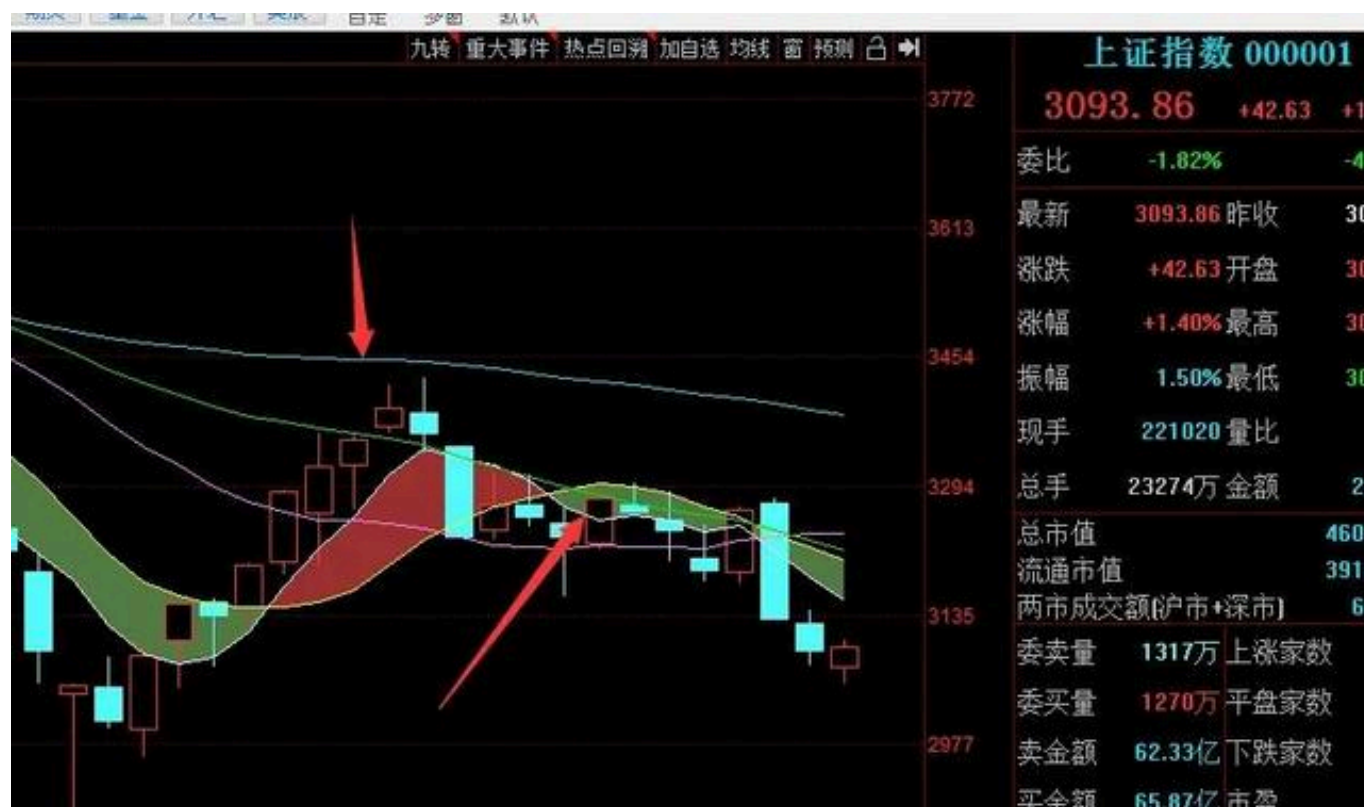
九转 重大事件 热点回溯 加自选 均线 窗 预测

3772
3613
3454
3294
3135
2977

上证指数 000001
3093.86 +42.63 +1
委比 -1.82% -4
最新 3093.86 昨收 30
涨跌 +42.63 开盘 30
涨幅 +1.40% 最高 30
振幅 1.50% 最低 30
现手 221020 量比
总手 23274万 金额 2
总市值 460
流通市值 391
两市成交额(沪市+深市) 6
委卖量 1317万 上涨家数
委买量 1270万 平盘家数
卖金额 62.33亿 下跌家数
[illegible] 65.87亿 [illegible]